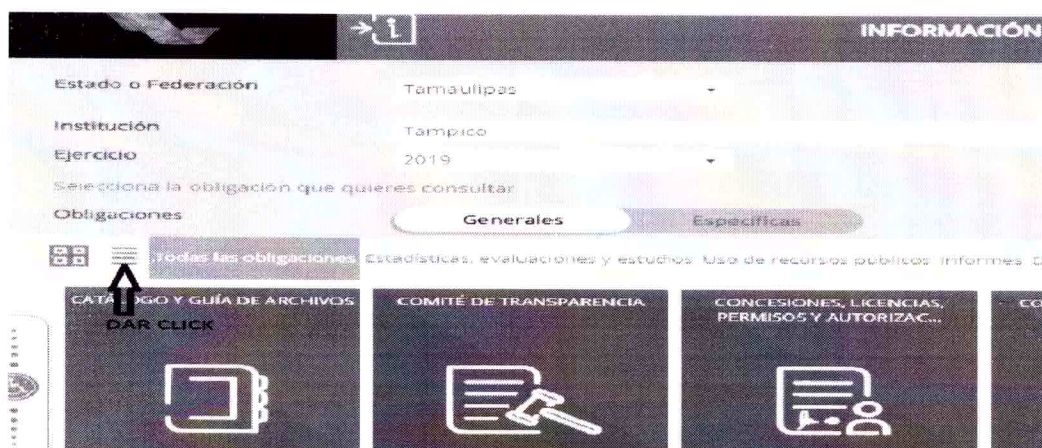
INFORMACIÓN

Estado o Federación Tamaulipas

Institución Tampico

Ejercicio 2019

Selecciona la obligación que quieres consultar

Obligaciones Generales Específicas

Todas las obligaciones Estadísticas, evaluaciones y estudios Uso de recursos públicos Informes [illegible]

CATÁLOGO Y GUÍA DE ARCHIVOS

DAR CLICK

COMITÉ DE TRANSPARENCIA

CONCESIONES, LICENCIAS, PERMISOS Y AUTORIZAC...

CO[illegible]